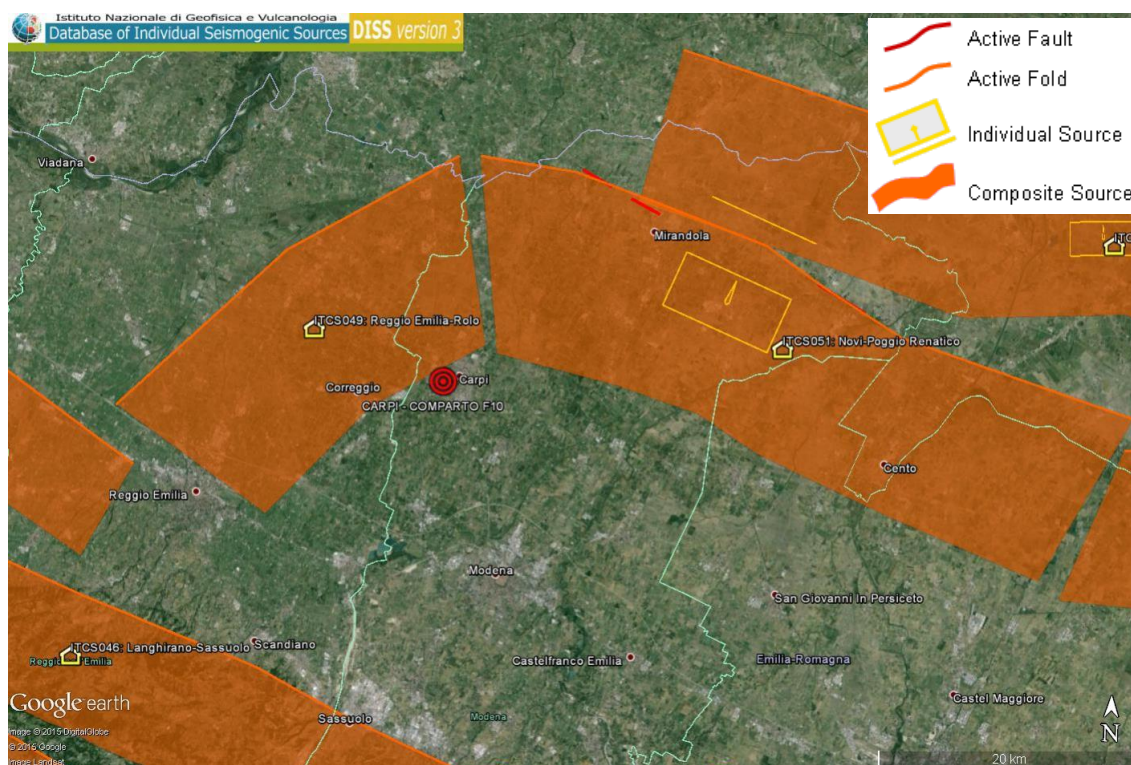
Istituto Nazionale di Geofisica e Vulcanologia
Database of Individual Seismogenic Sources DISS version 3

Active Fault
Active Fold
Individual Source
Composite Source

Viadana
Mirandola
ITCS049: Reggio Emilia-Rolo
ITCS051: Novi-Poggio Renatico
Correggio
Carpi
CARPI - COMPARTO F10
Cento
Reggio Emilia
Modena
San Giovanni In Persiceto
ITCS046: Langhirano-Sassuolo
Reggio Emilia
Scandiano
Castelfranco Emilia
Emilia-Romagna
Castel Maggiore
Sassuolo
Modena
ITC

Google earth
Image © 2015 DigitalGlobe
© 2015 Google
Image Landsat
20 km
N